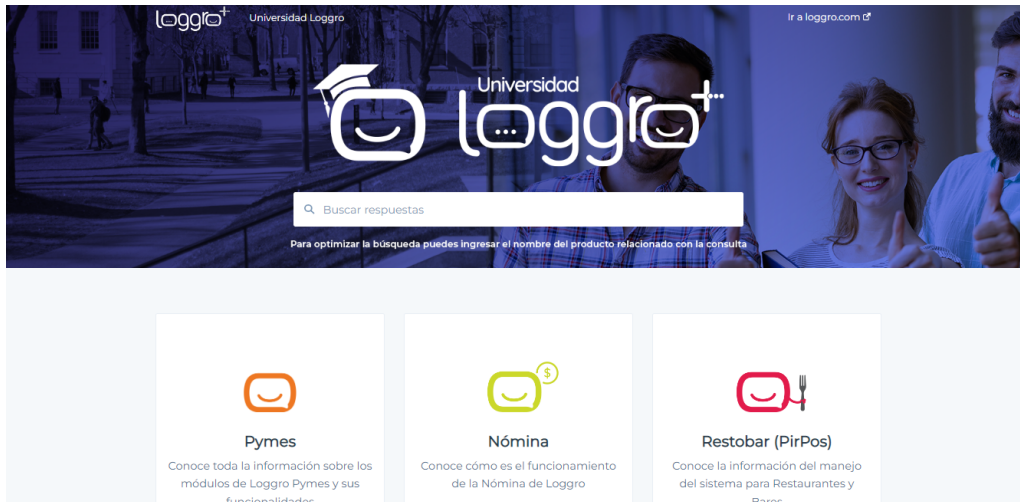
loggro+ Universidad Loggro

Ir a loggro.com

Universidad loggro+

Buscar respuestas

Para optimizar la búsqueda puedes ingresar el nombre del producto relacionado con la consulta

Pymes

Conoce toda la información sobre los módulos de Loggro Pymes y sus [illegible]

Nómina

Conoce cómo es el funcionamiento de la Nómina de Loggro

Restobar (PirPos)

Conoce la información del manejo del sistema para Restaurantes y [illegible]